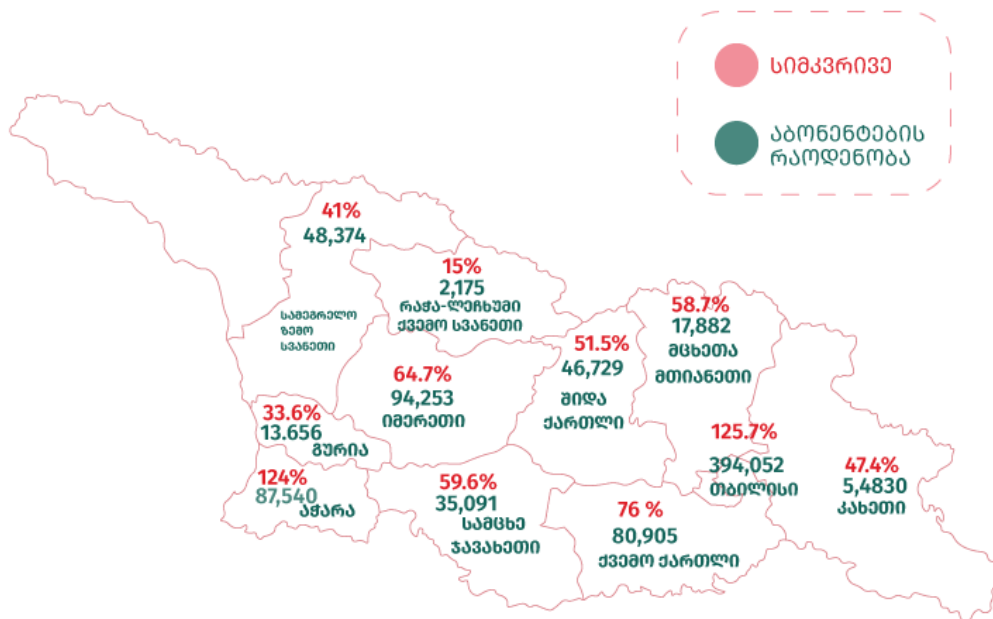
სიმკვრივე

აბონენტების რაოდენობა

41%
48,374
სამეგრელო ზემო სვანეთი

15%
2,175
რაჭა-ლეჩხუმი ქვემო სვანეთი

58.7%
17,882
მცხეთა მთიანეთი

51.5%
46,729
შიდა ქართლი

64.7%
94,253
იმერეთი

33.6%
13.656
გურია

125.7%
394,052
თბილისი

47.4%
5,4830
კახეთი

124%
87,540
აჭარა

59.6%
35,091
სამცხე ჯავახეთი

76 %
80,905
ქვემო ქართლი